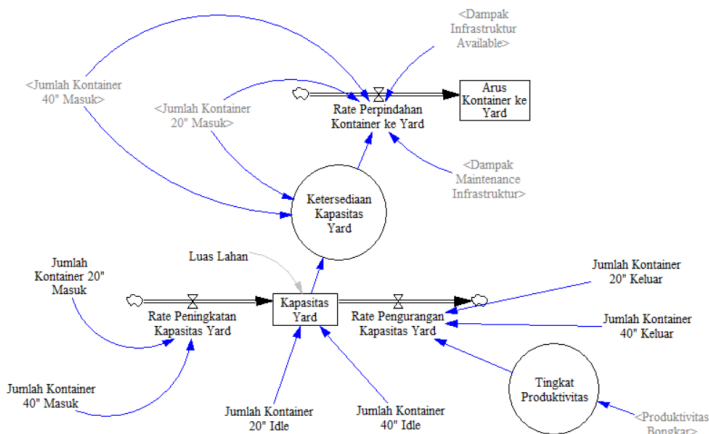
<Dampak Infrastruktur Available>

<Jumlah Kontainer 40" Masuk>

Rate Perpindahan Kontainer ke Yard

Arus Kontainer ke Yard

<Jumlah Kontainer 20" Masuk>

<Dampak Maintenance Infrastruktur>

Ketersediaan Kapasitas Yard

Luas Lahan

Jumlah Kontainer 20" Masuk

Rate Peningkatan Kapasitas Yard

Kapasitas Yard

Rate Pengurangan Kapasitas Yard

Jumlah Kontainer 20" Keluar

Jumlah Kontainer 40" Keluar

Tingkat Produktivitas

Jumlah Kontainer 40" Masuk

Jumlah Kontainer 20" Idle

Jumlah Kontainer 40" Idle

<Produktivitas Bongkar>